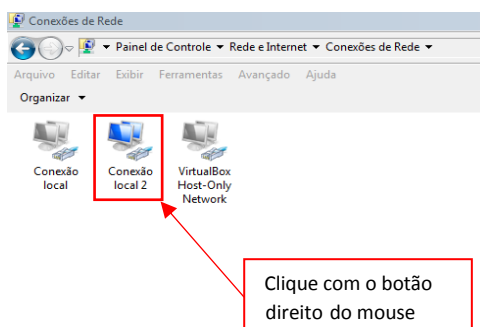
Conexões de Rede

▸ Painel de Controle ▸ Rede e Internet ▸ Conexões de Rede ▸

Arquivo Editar Exibir Ferramentas Avançado Ajuda

Organizar ▾

Conexão local

Conexão local 2

VirtualBox Host-Only Network

Clique com o botão direito do mouse